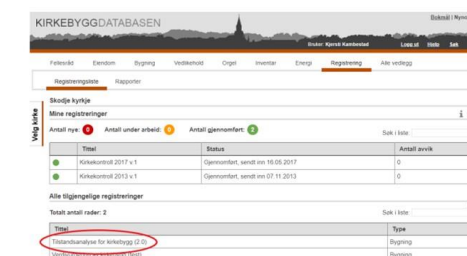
KIRKEBYGGDATABASEN

Bokmål | Nyno

Bruker: Kjersti Kambestad Logg ut Hjelp Søk

Fellesinfo Eiendom Bygning Vedlikehold Orgel Inventar Energi Registrering Alle vedlegg

Registreringsliste Rapporter

Velg kirke

Skodje kyrkje

Mine registreringer

Antall nye: 0 Antall under arbeid: 0 Antall gjennomført: 2

Søk i liste:

| | Tittel | Status | Antall avvik |
|---|---|---|---|
| ● | Kirkekontroll 2017 v.1 | Gjennomført, sendt inn 16.05.2017 | 0 |
| ● | Kirkekontroll 2013 v.1 | Gjennomført, sendt inn 07.11.2013 | 0 |

Alle tilgjengelige registreringer

Totalt antall rader: 2

Søk i liste:

| Tittel | Type |
|---|---|
| Tilstandsanalyse for kirkebygg (2.0) | Bygning |
| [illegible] | Bygning |